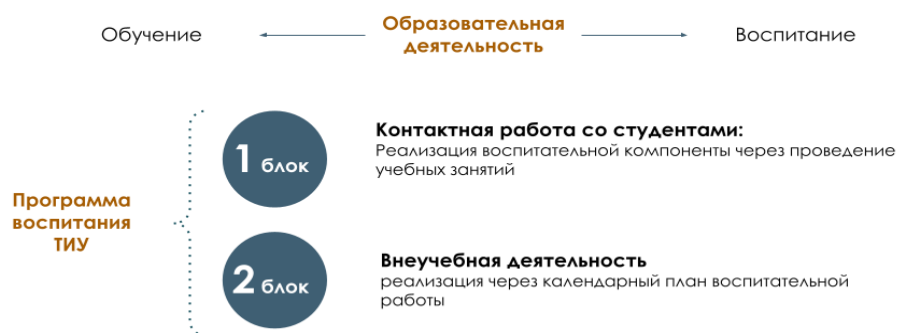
Обучение

Образовательная деятельность

Воспитание

Программа воспитания ТИУ

1 блок

Контактная работа со студентами:
Реализация воспитательной компоненты через проведение учебных занятий

2 блок

Внеучебная деятельность
реализация через календарный план воспитательной работы